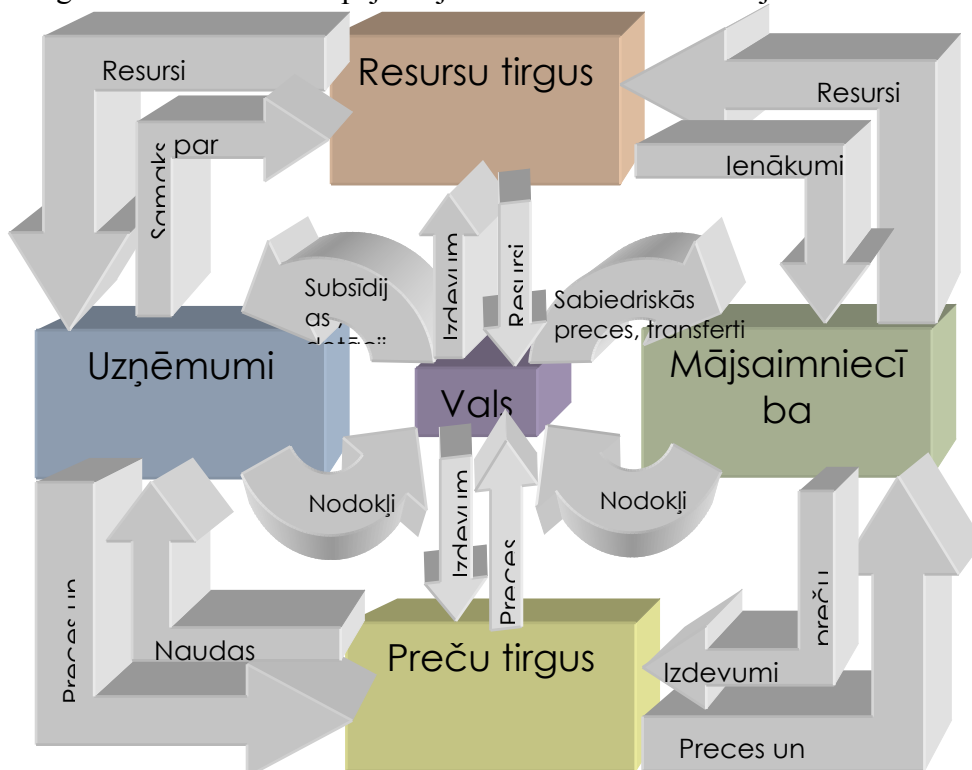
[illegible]

Resursi

Resursu tirgus

Resursi

Samaks par

Ienākumi

Subsīdijas dotācij

Izdevum

Resursi

Sabiedriskās preces, transferti

Uzņēmumi

Vals

Mājsaimniecība

Nodokļi

Izdevum

Preces

Nodokļi

Preces un

Naudas

Preču tirgus

preču

Izdevumi

Preces un